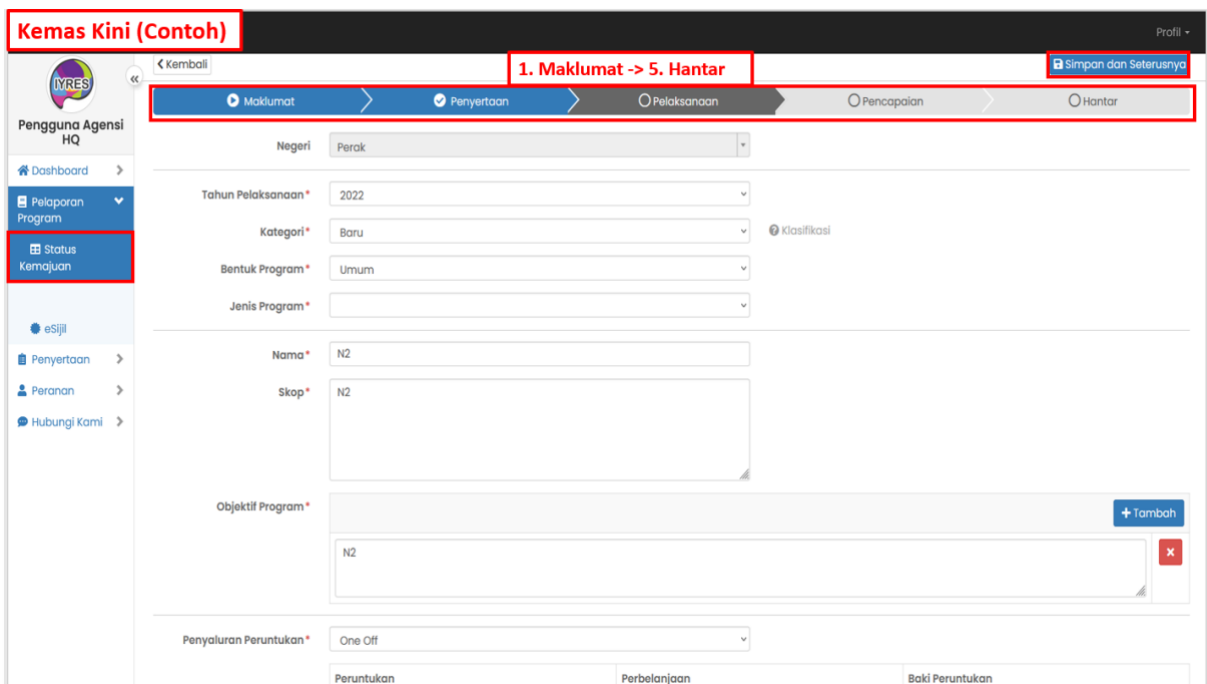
Kemas Kini (Contoh)

Profil

IYRES

Pengguna Agensi HQ

Dashboard

Pelaporan Program

Status Kemajuan

eSijil

Penyertaan

Peranan

Hubungi Kami

Kembali

1. Maklumat -> 5. Hantar

Simpan dan Seterusnya

Maklumat | Penyertaan | Pelaksanaan | Pencapaian | Hantar

Negeri: Perak

Tahun Pelaksanaan*: 2022

Kategori*: Baru

Klasifikasi

Bentuk Program*: Umum

Jenis Program*:

Nama*: N2

Skop*: N2

Objektif Program*

Tambah

N2

Penyaluran Peruntukan*: One Off

| Peruntukan | Perbelanjaan | Baki Peruntukan |
|---|---|---|